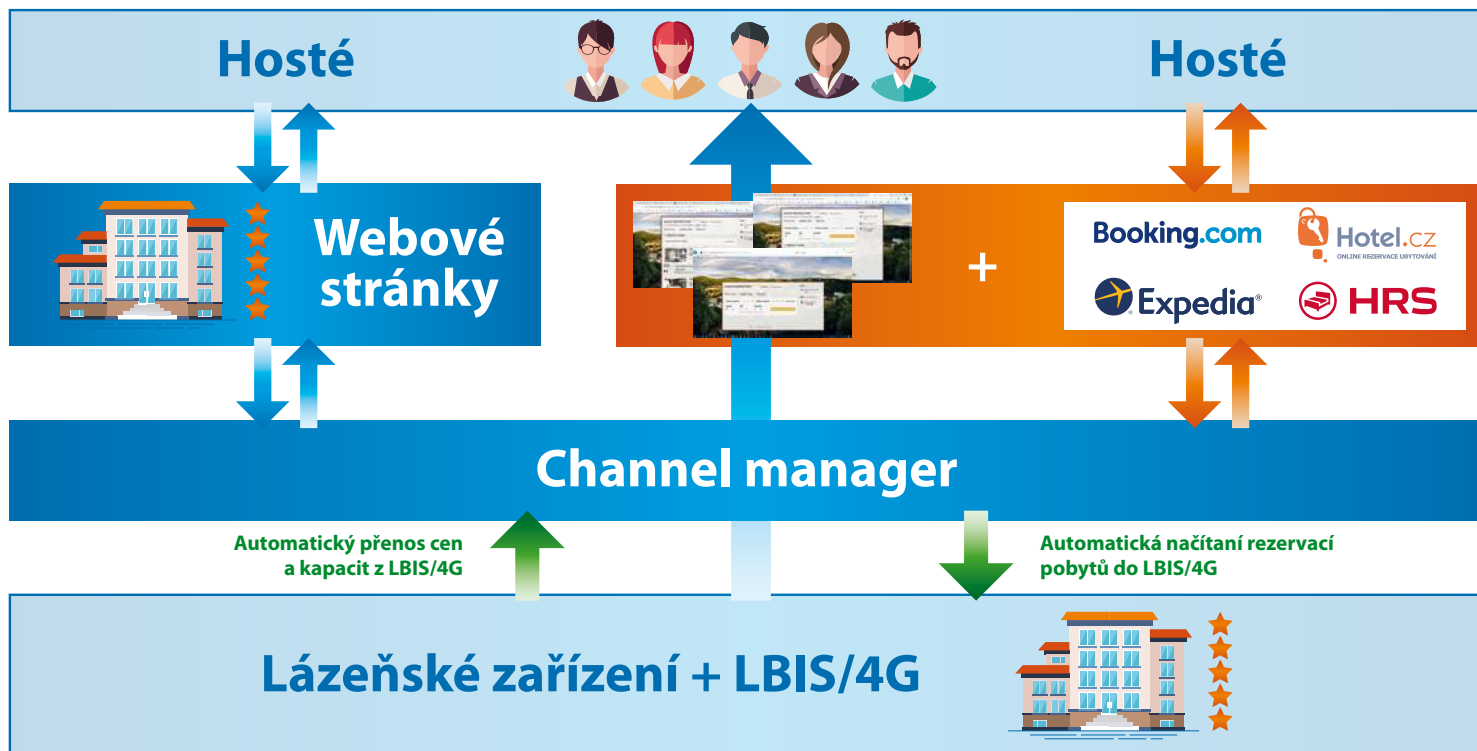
Hosté

Hosté

Webové stránky

+

Booking.com

Hotel.cz
ONLINE REZERVACE UBYTOVÁNÍ

Expedia

HRS

Channel manager

Automatický přenos cen a kapacit z LBIS/4G

Automatická načítaní rezervací pobytů do LBIS/4G

Lázeňské zařízení + LBIS/4G